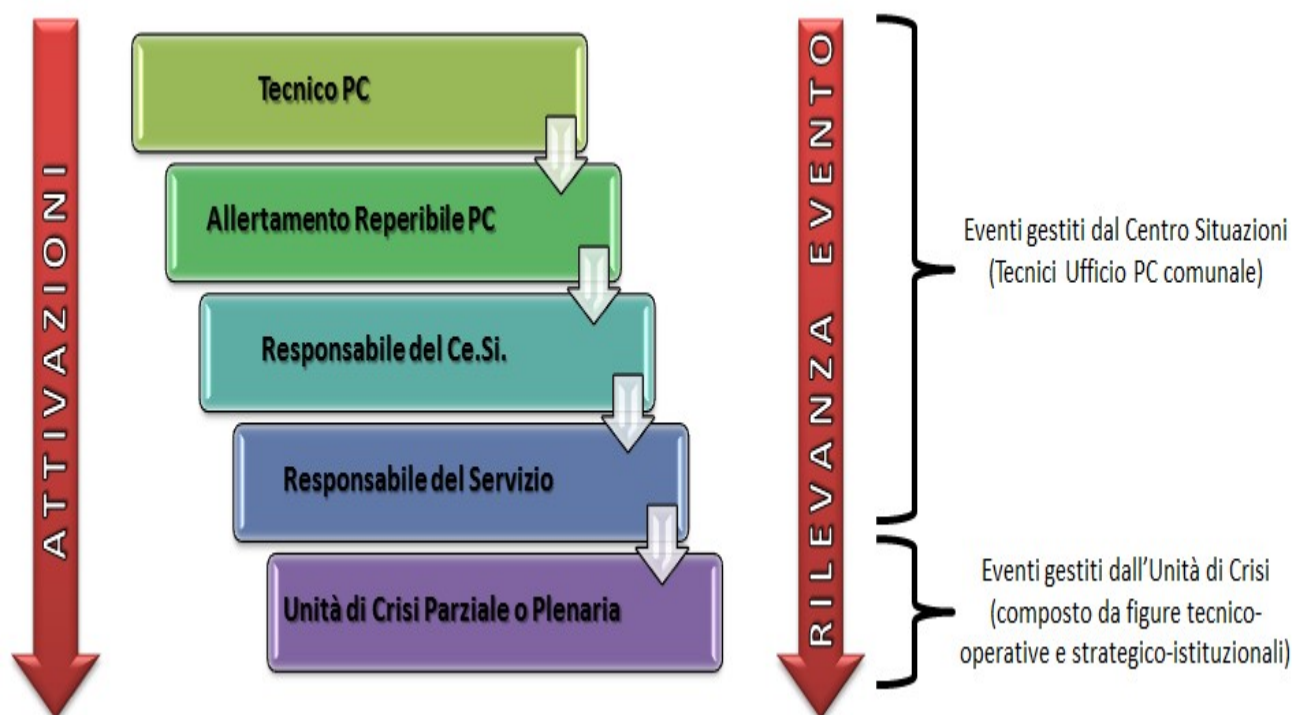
ATTIVAZIONI

Tecnico PC

Allertamento Reperibile PC

Responsabile del Ce.Si.

Responsabile del Servizio

Unità di Crisi Parziale o Plenaria

RILEVANZA EVENTO

Eventi gestiti dal Centro Situazioni (Tecnici Ufficio PC comunale)

Eventi gestiti dall'Unità di Crisi (composto da figure tecnico-operative e strategico-istituzionali)